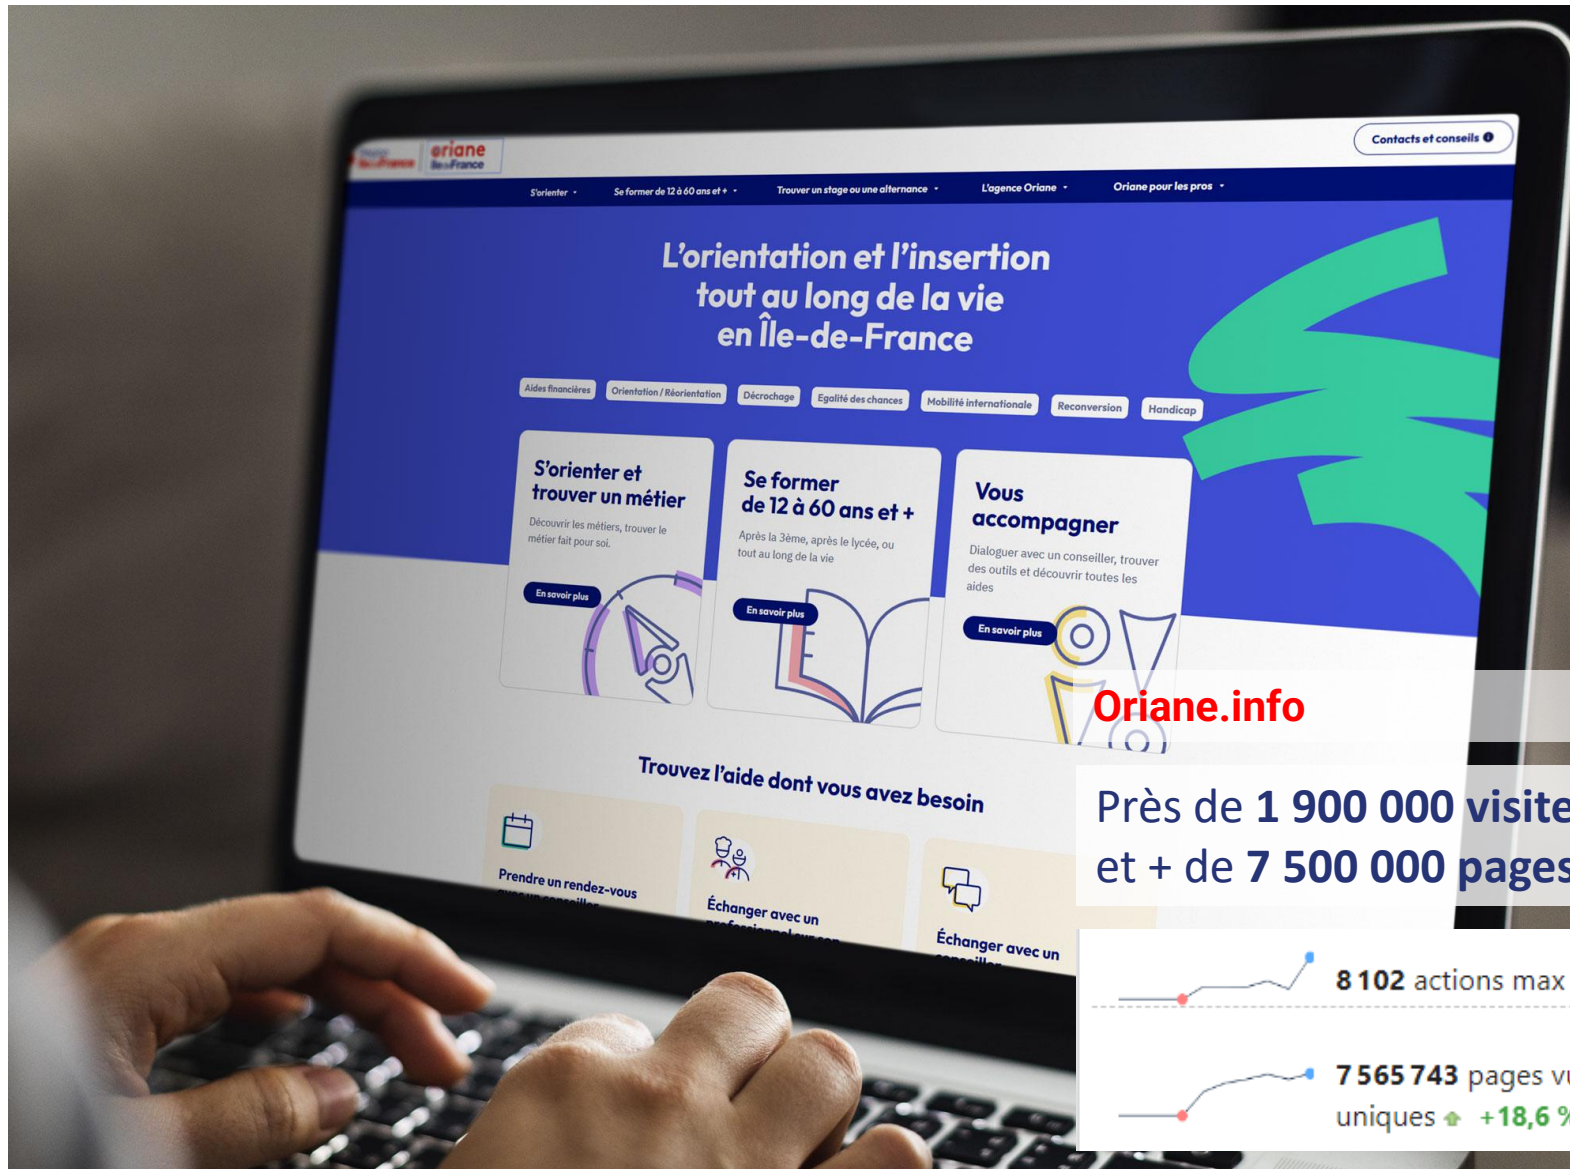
oriane Île-de-France

Contacts et conseils

S'orienter · Se former de 12 à 60 ans et + · Trouver un stage ou une alternance · L'agence Oriane · Oriane pour les pros

L'orientation et l'insertion tout au long de la vie en Île-de-France

Aides financières | Orientation / Réorientation | Décrochage | Egalité des chances | Mobilité internationale | Reconversion | Handicap

S'orienter et trouver un métier

Découvrir les métiers, trouver le métier fait pour soi.

En savoir plus

Se former de 12 à 60 ans et +

Après la 3ème, après le lycée, ou tout au long de la vie

En savoir plus

Vous accompagner

Dialoguer avec un conseiller, trouver des outils et découvrir toutes les aides

En savoir plus

Trouvez l'aide dont vous avez besoin

Prendre un rendez-vous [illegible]

Échanger avec un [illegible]

Échanger avec un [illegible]

Oriane.info

Près de **1 900 000 visite**
et + de **7 500 000 pages**

8 102 actions max

7 565 743 pages v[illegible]
uniques +18,6 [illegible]